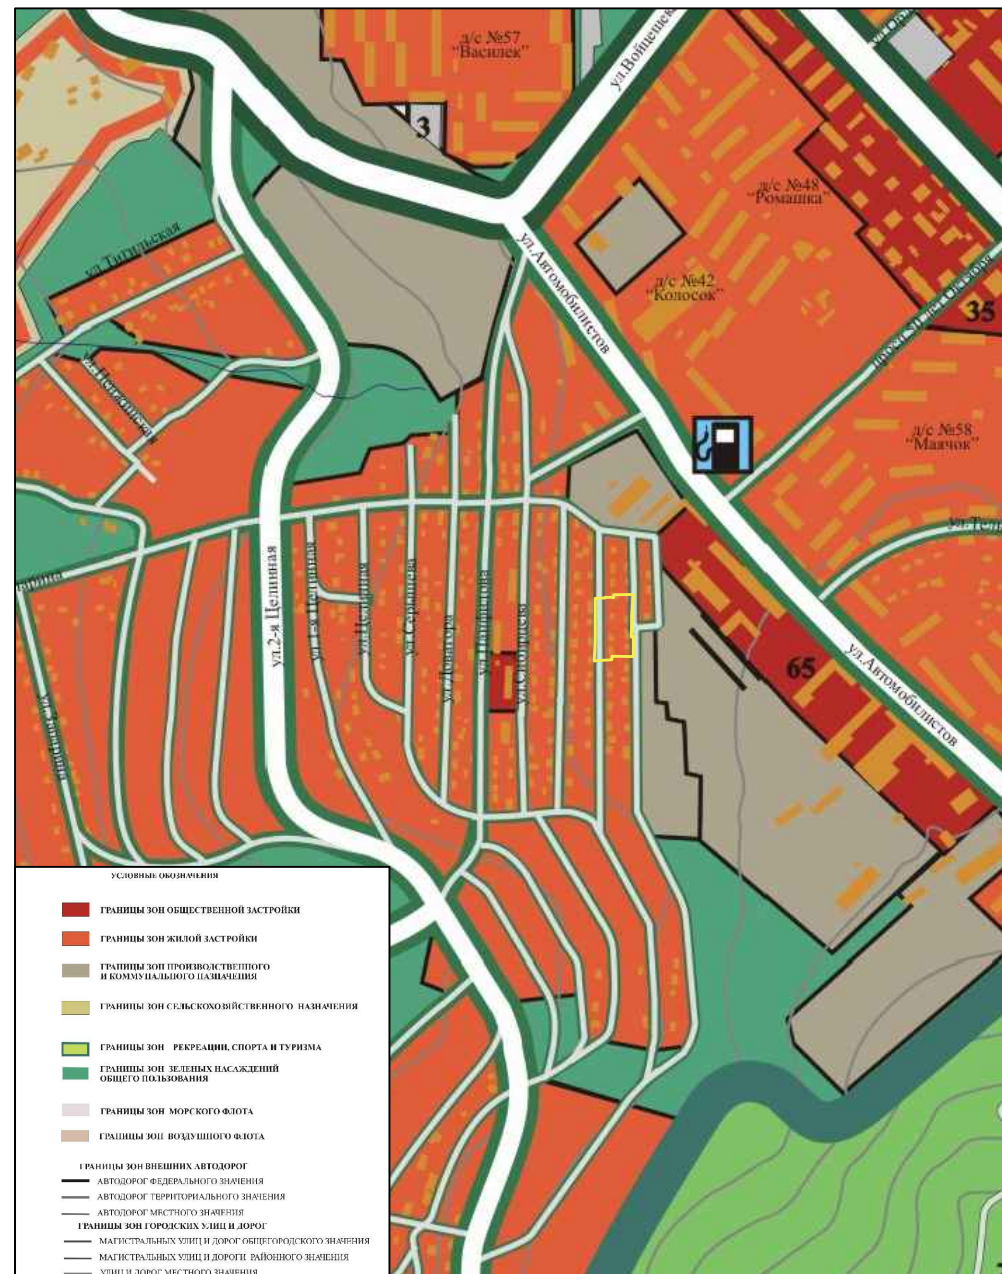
д/с №57
"Василек"

3

ул.Войцеховского

д/с №48
"Ромашка"

ул.Автомобилистов

д/с №42
"Колосок"

35

ул.Титульская

д/с №58
"Маячок"

ул.Т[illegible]

ул.2-я Целинная

65

ул.Автомобилистов

УСЛОВНЫЕ ОБОЗНАЧЕНИЯ

ГРАНИЦЫ ЗОН ОБЩЕСТВЕННОЙ ЗАСТРОЙКИ

ГРАНИЦЫ ЗОН ЖИЛОЙ ЗАСТРОЙКИ

ГРАНИЦЫ ЗОН ПРОИЗВОДСТВЕННОГО И КОММУНАЛЬНОГО НАЗНАЧЕНИЯ

ГРАНИЦЫ ЗОН СЕЛЬСКОХОЗЯЙСТВЕННОГО НАЗНАЧЕНИЯ

ГРАНИЦЫ ЗОН РЕКРЕАЦИИ, СПОРТА И ТУРИЗМА

ГРАНИЦЫ ЗОН ЗЕЛЕНЫХ НАСАЖДЕНИЙ ОБЩЕГО ПОЛЬЗОВАНИЯ

ГРАНИЦЫ ЗОН МОРСКОГО ФЛОТА

ГРАНИЦЫ ЗОН ВОЗДУШНОГО ФЛОТА

ГРАНИЦЫ ЗОН ВНЕШНИХ АВТОДОРОГ
АВТОДОРОГ ФЕДЕРАЛЬНОГО ЗНАЧЕНИЯ
АВТОДОРОГ ТЕРРИТОРИАЛЬНОГО ЗНАЧЕНИЯ
АВТОДОРОГ МЕСТНОГО ЗНАЧЕНИЯ
ГРАНИЦЫ ЗОН ГОРОДСКИХ УЛИЦ И ДОРОГ
МАГИСТРАЛЬНЫХ УЛИЦ И ДОРОГ ОБЩЕГОРОДСКОГО ЗНАЧЕНИЯ
МАГИСТРАЛЬНЫХ УЛИЦ И ДОРОГИ РАЙОННОГО ЗНАЧЕНИЯ
УЛИЦ И ДОРОГ МЕСТНОГО ЗНАЧЕНИЯ